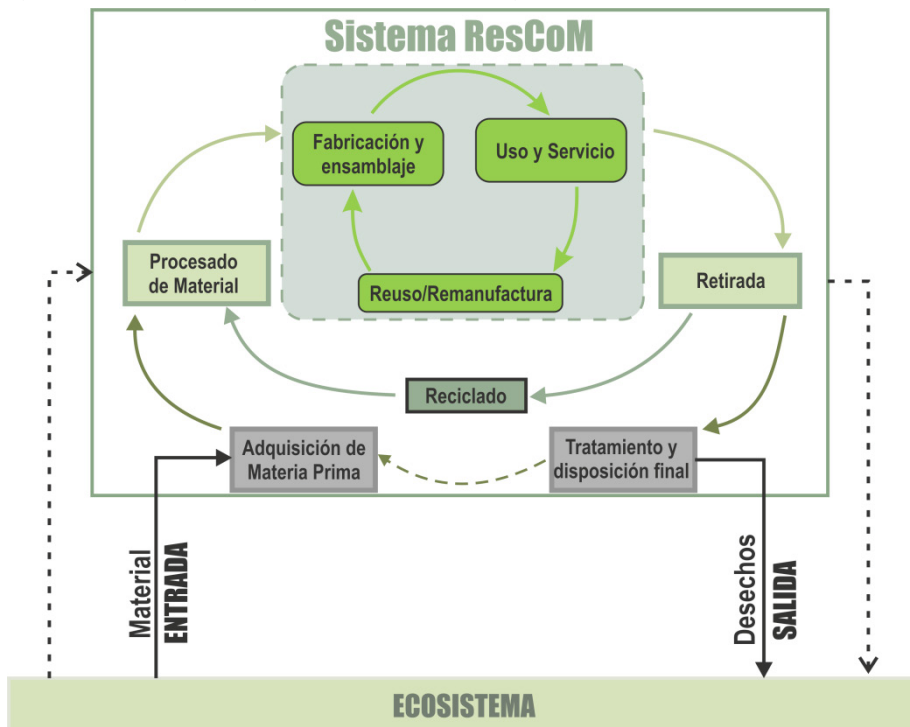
Sistema ResCoM

Fabricación y ensamblaje

Uso y Servicio

Reuso/Remanufactura

Procesado de Material

Retirada

Reciclado

Adquisición de Materia Prima

Tratamiento y disposición final

Material ENTRADA

Desechos SALIDA

ECOSISTEMA